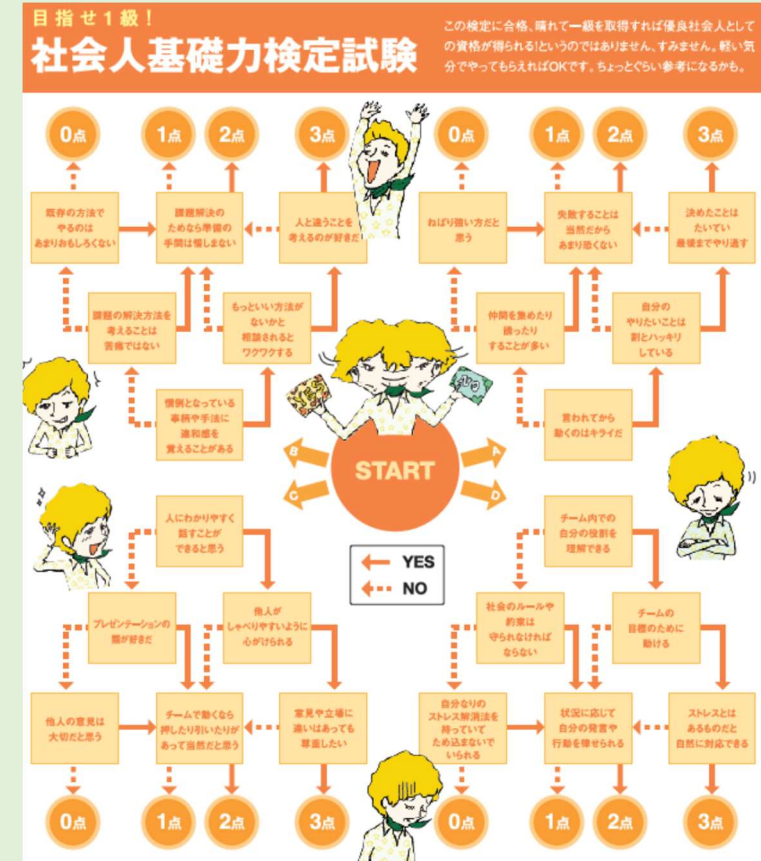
目指せ1級！
社会人基礎力検定試験

この検定に合格、晴れて一級を取得すれば優良社会人としての資格が得られる!というのではありません、すみません。軽い気分でやってもらえればOKです。ちょっとぐらい参考になるかも。

0点 1点 2点 3点 0点 1点 2点 3点

既存の方法でやるのはあまりおもしろくない

課題解決のためなら準備の手間は惜しまない

人と違うことを考えるのが好きだ

ねばり強い方だと思う

失敗することは当然だからあまり恐くない

決めたことはたいてい最後までやり通す

課題の解決方法を考えることは苦痛ではない

もっといい方法がないかと相談されるとワクワクする

仲間を集めたり誘ったりすることが多い

自分のやりたいことは割とハッキリしている

慣例となっている事柄や手法に違和感を覚えることがある

言われてから動くのはキライだ

B A
C D
START

人にわかりやすく話すことができると思う

チーム内での自分の役割を理解できる

YES
NO

プレゼンテーションの類が好きだ

他人がしゃべりやすいように心がけられる

社会のルールや約束は守られなければならない

チームの目標のために動ける

他人の意見は大切だと思う

チームで動くなら押したり引いたりがあって当然だと思う

意見や立場に違いはあっても尊重したい

自分なりのストレス解消法を持っていてため込まないでいられる

状況に応じて自分の発言や行動を律せられる

ストレスとはあるものだと自然に対応できる

0点 1点 2点 3点 0点 1点 2点 3点